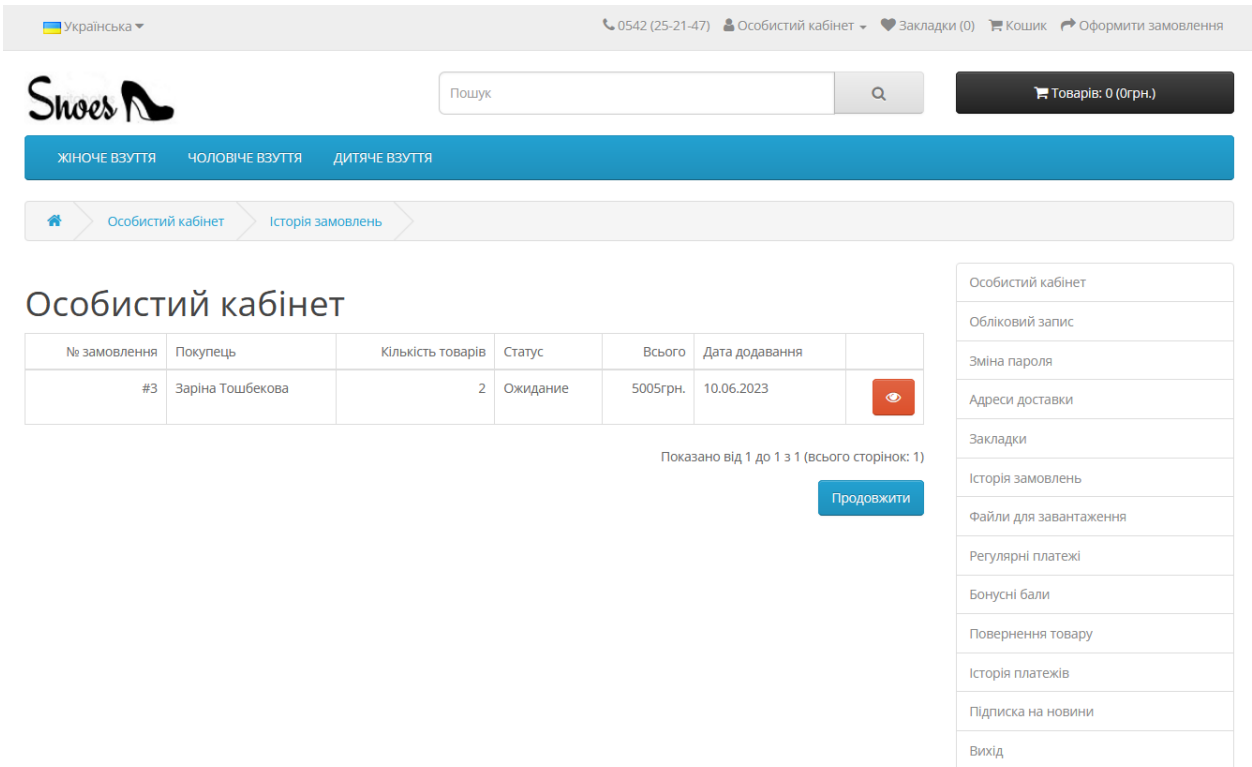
Українська

0542 (25-21-47) Особистий кабінет Закладки (0) Кошик Оформити замовлення

Shoes

Пошук

Товарів: 0 (0грн.)

ЖІНОЧЕ ВЗУТТЯ ЧОЛОВІЧЕ ВЗУТТЯ ДИТЯЧЕ ВЗУТТЯ

Особистий кабінет Історія замовлень

Особистий кабінет

| № замовлення | Покупець | Кількість товарів | Статус | Всього | Дата додавання | |
|---|---|---|---|---|---|---|
| #3 | Заріна Тошбекова | 2 | Ожидание | 5005грн. | 10.06.2023 | |

Показано від 1 до 1 з 1 (всього сторінок: 1)

Продовжити

Особистий кабінет
Обліковий запис
Зміна пароля
Адреси доставки
Закладки
Історія замовлень
Файли для завантаження
Регулярні платежі
Бонусні бали
Повернення товару
Історія платежів
Підписка на новини
Вихід